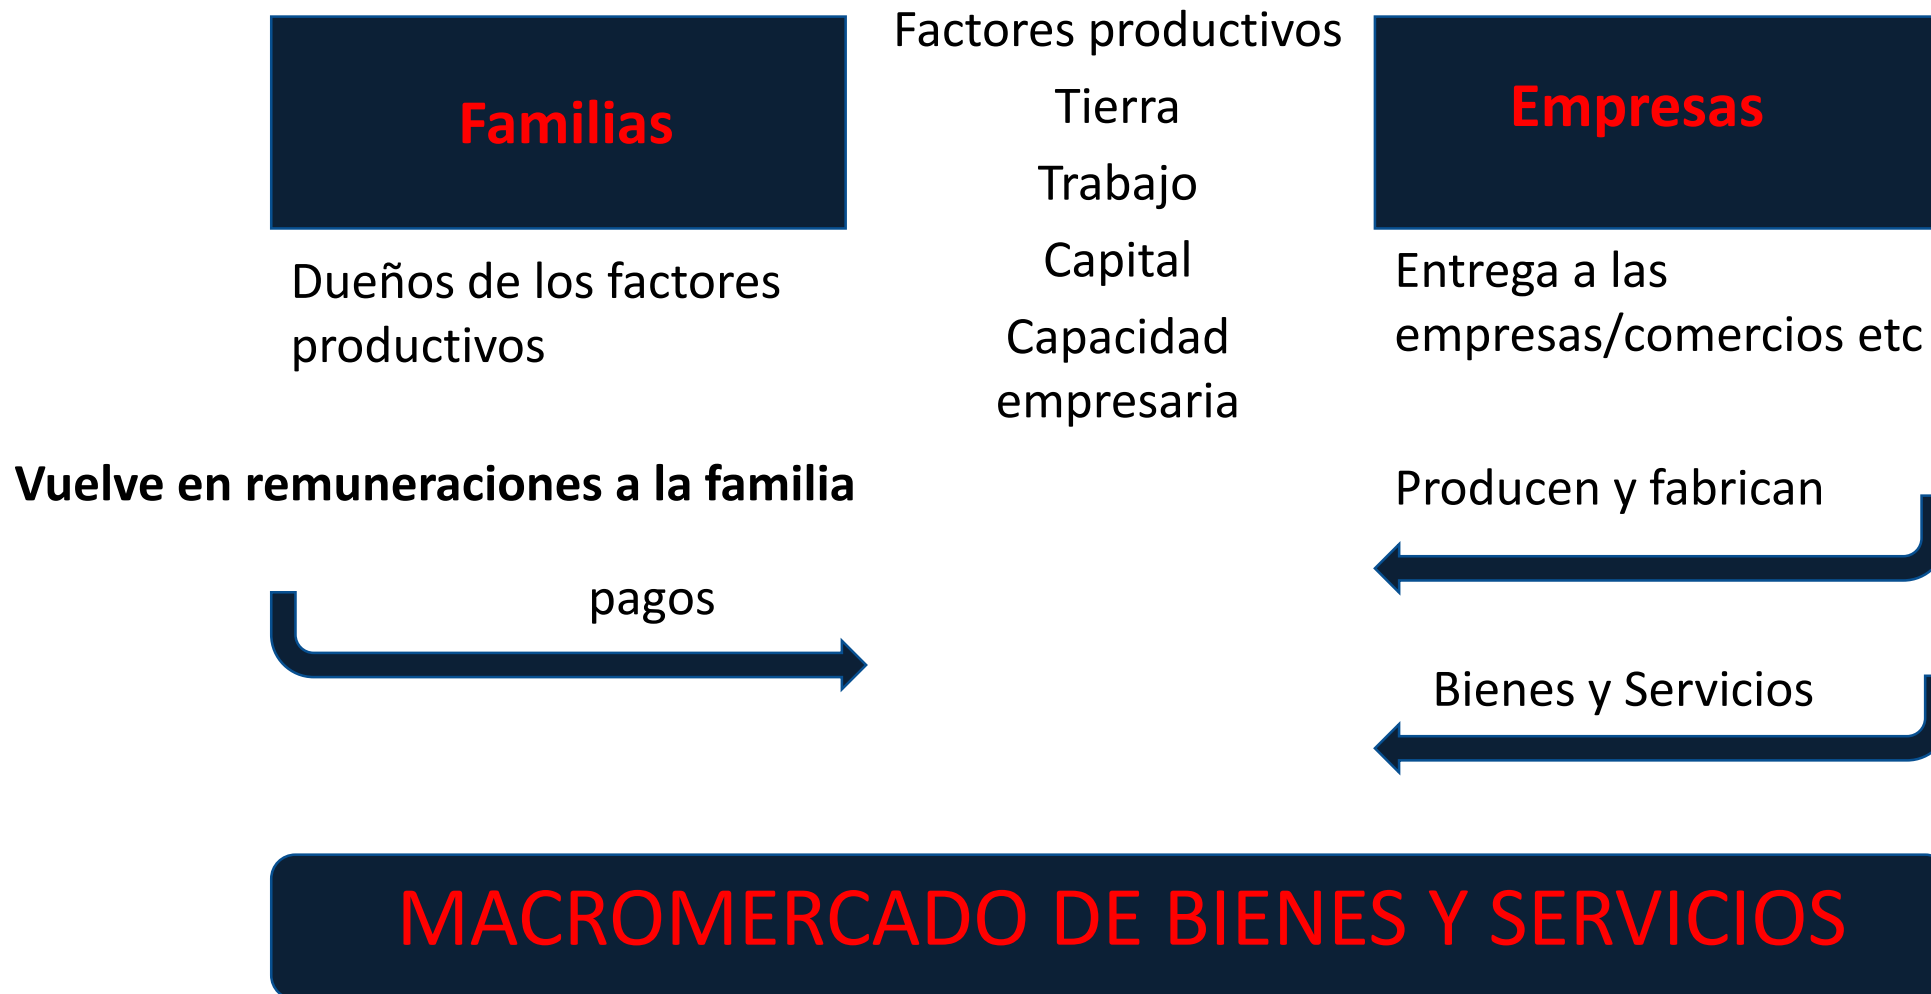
Familias

Factores productivos

Tierra

Trabajo

Capital

Capacidad empresaria

Empresas

Dueños de los factores productivos

Entrega a las empresas/comercios etc

Vuelve en remuneraciones a la familia

Producen y fabrican

pagos

Bienes y Servicios

MACROMERCADO DE BIENES Y SERVICIOS